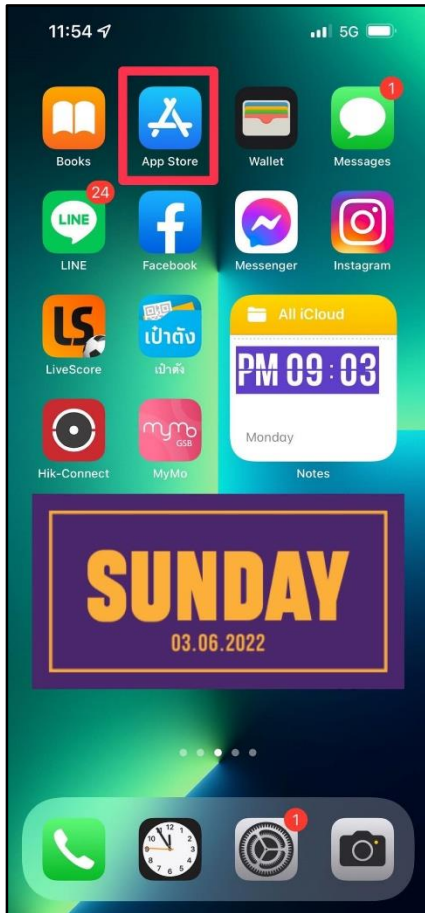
11:54 5G

1
Books App Store Wallet Messages

24
LINE Facebook Messenger Instagram

LINE

LS เป๋าตัง
LiveScore เป๋าตัง

All iCloud
PM 09 : 03
Monday
Notes

mymo GSB
Hik-Connect MyMo

SUNDAY
03.06.2022

1